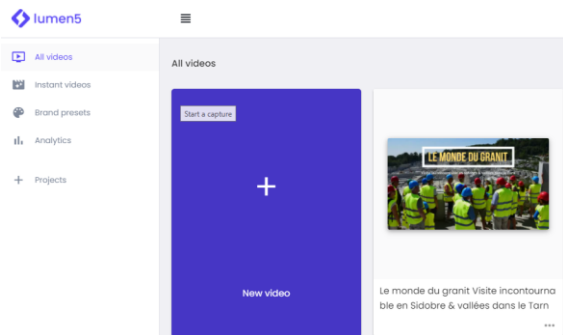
lumen5

All videos
Instant videos
Brand presets
Analytics
Projects

All videos

Start a capture

+

New video

LE MONDE DU GRANIT

Le monde du granit Visite incontournable en Sidobre & vallées dans le Tarn

...